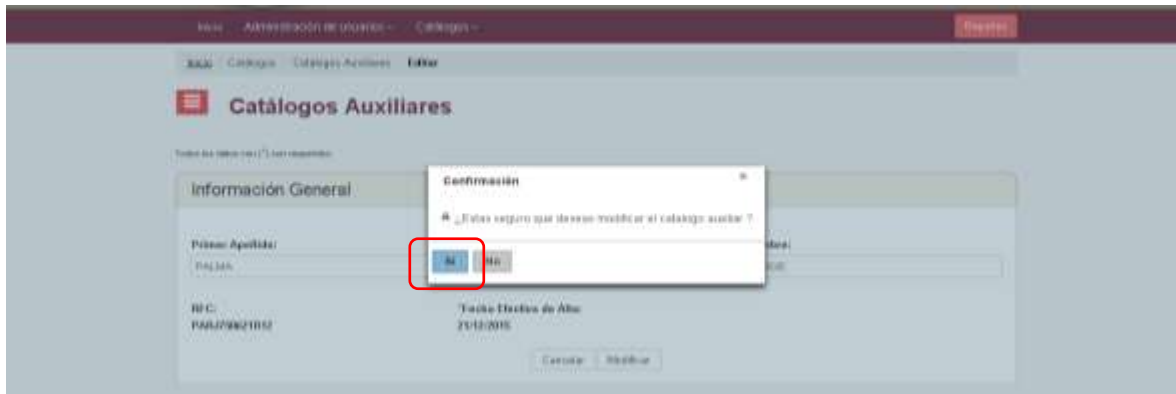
Inicio Administración de usuarios Catálogos Regresar

Inicio Catálogos Catálogos Auxiliares Editar

Catálogos Auxiliares

Todos los datos con (*) son requeridos

Información General

Primer Apellido:
PALMA

RFC:
PAMJ790621E12

*Fecha Efectiva de Alta:
21/12/2015

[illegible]bre:
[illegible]DE

Cancelar Modificar

Confirmación ×

¿Estas seguro que deseas modificar el catalogo auxiliar ?

Si No